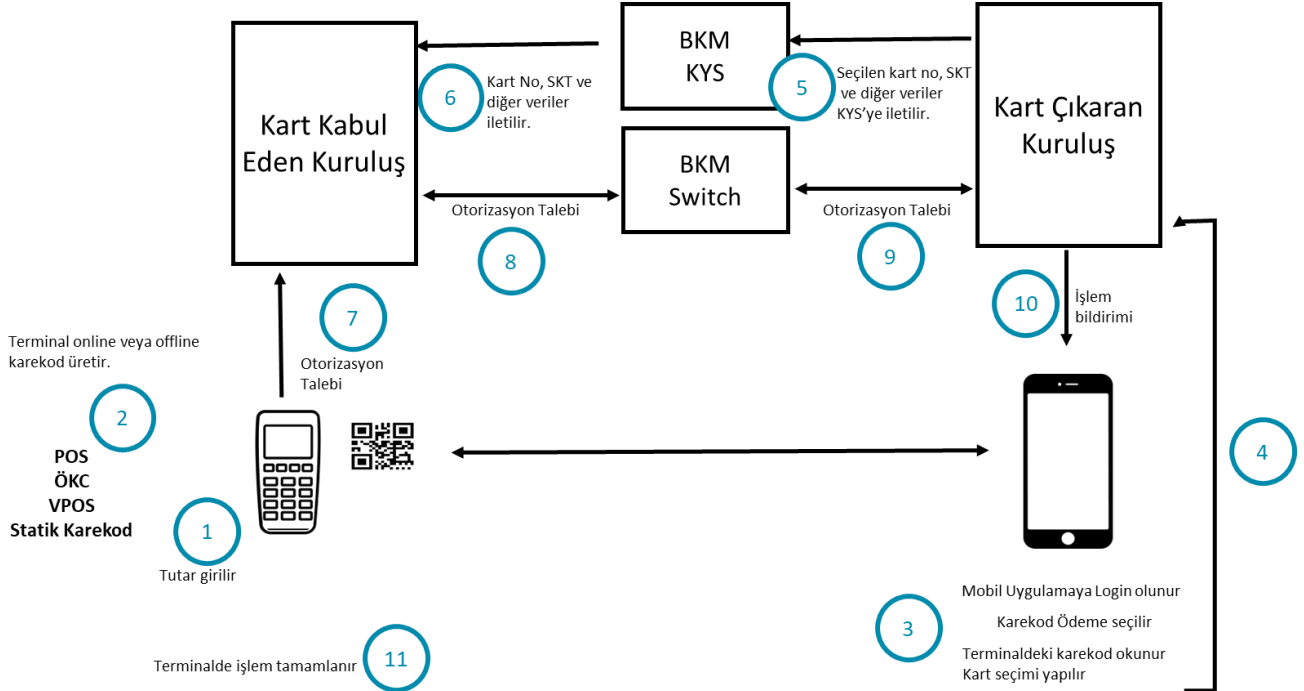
Kart Kabul Eden Kuruluş

BKM KYS

Kart Çıkaran Kuruluş

6

Kart No, SKT ve diğer veriler iletilir.

5

Seçilen kart no, SKT ve diğer veriler KYS'ye iletilir.

BKM Switch

Otorizasyon Talebi

8

Otorizasyon Talebi

9

10

İşlem bildirimi

7

Otorizasyon Talebi

Terminal online veya offline karekod üretir.

2

POS
ÖKC
VPOS
Statik Karekod

1

Tutar girilir

4

3

Mobil Uygulamaya Login olunur

Karekod Ödeme seçilir

Terminaldeki karekod okunur
Kart seçimi yapılır

Terminalde işlem tamamlanır

11